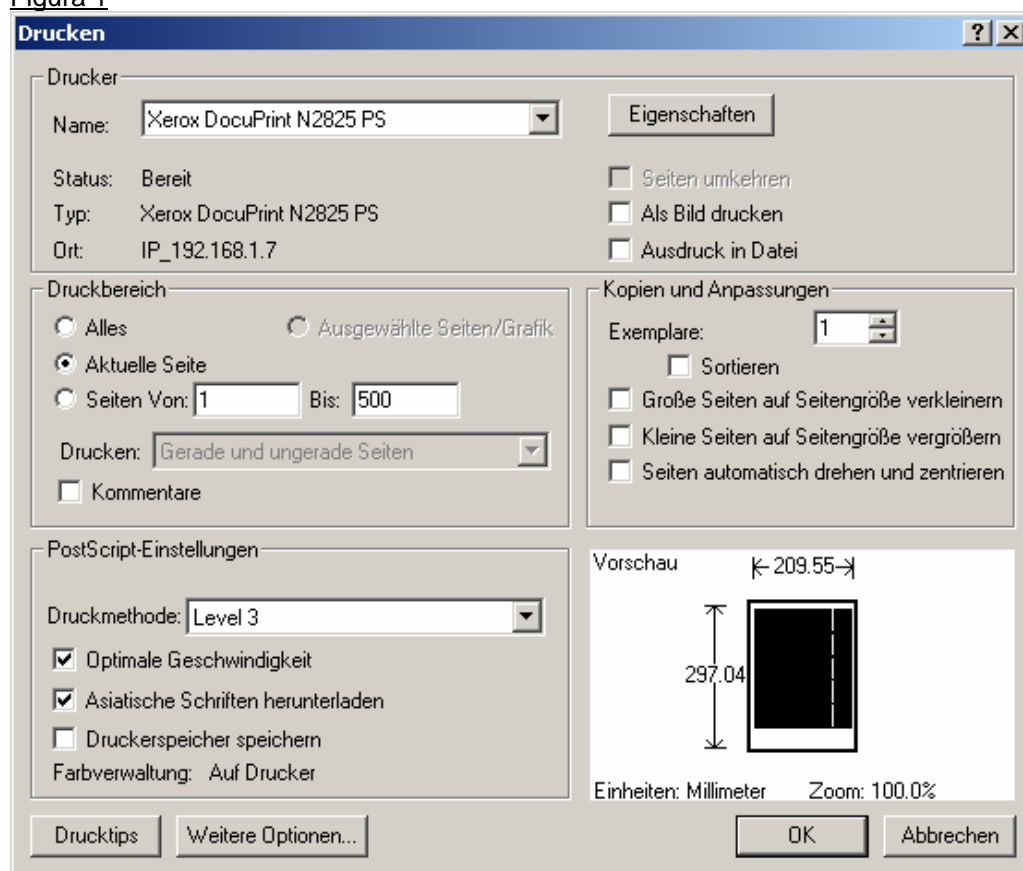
Figura 1

Drucken

?

X

Drucker

Name: Xerox DocuPrint N2825 PS

Eigenschaften

Status: Bereit

Typ: Xerox DocuPrint N2825 PS

Ort: IP_192.168.1.7

Seiten umkehren

Als Bild drucken

Ausdruck in Datei

Druckbereich

Alles

Ausgewählte Seiten/Grafik

Aktuelle Seite

Seiten Von: 1 Bis: 500

Drucken: Gerade und ungerade Seiten

Kommentare

Kopien und Anpassungen

Exemplare: 1

Sortieren

Große Seiten auf Seitengröße verkleinern

Kleine Seiten auf Seitengröße vergrößern

Seiten automatisch drehen und zentrieren

PostScript-Einstellungen

Druckmethode: Level 3

Optimale Geschwindigkeit

Asiatische Schriften herunterladen

Druckerspeicher speichern

Farbverwaltung: Auf Drucker

Vorschau

209.55

297.04

Einheiten: Millimeter Zoom: 100.0%

Drucktips

Weitere Optionen...

OK

Abbrechen